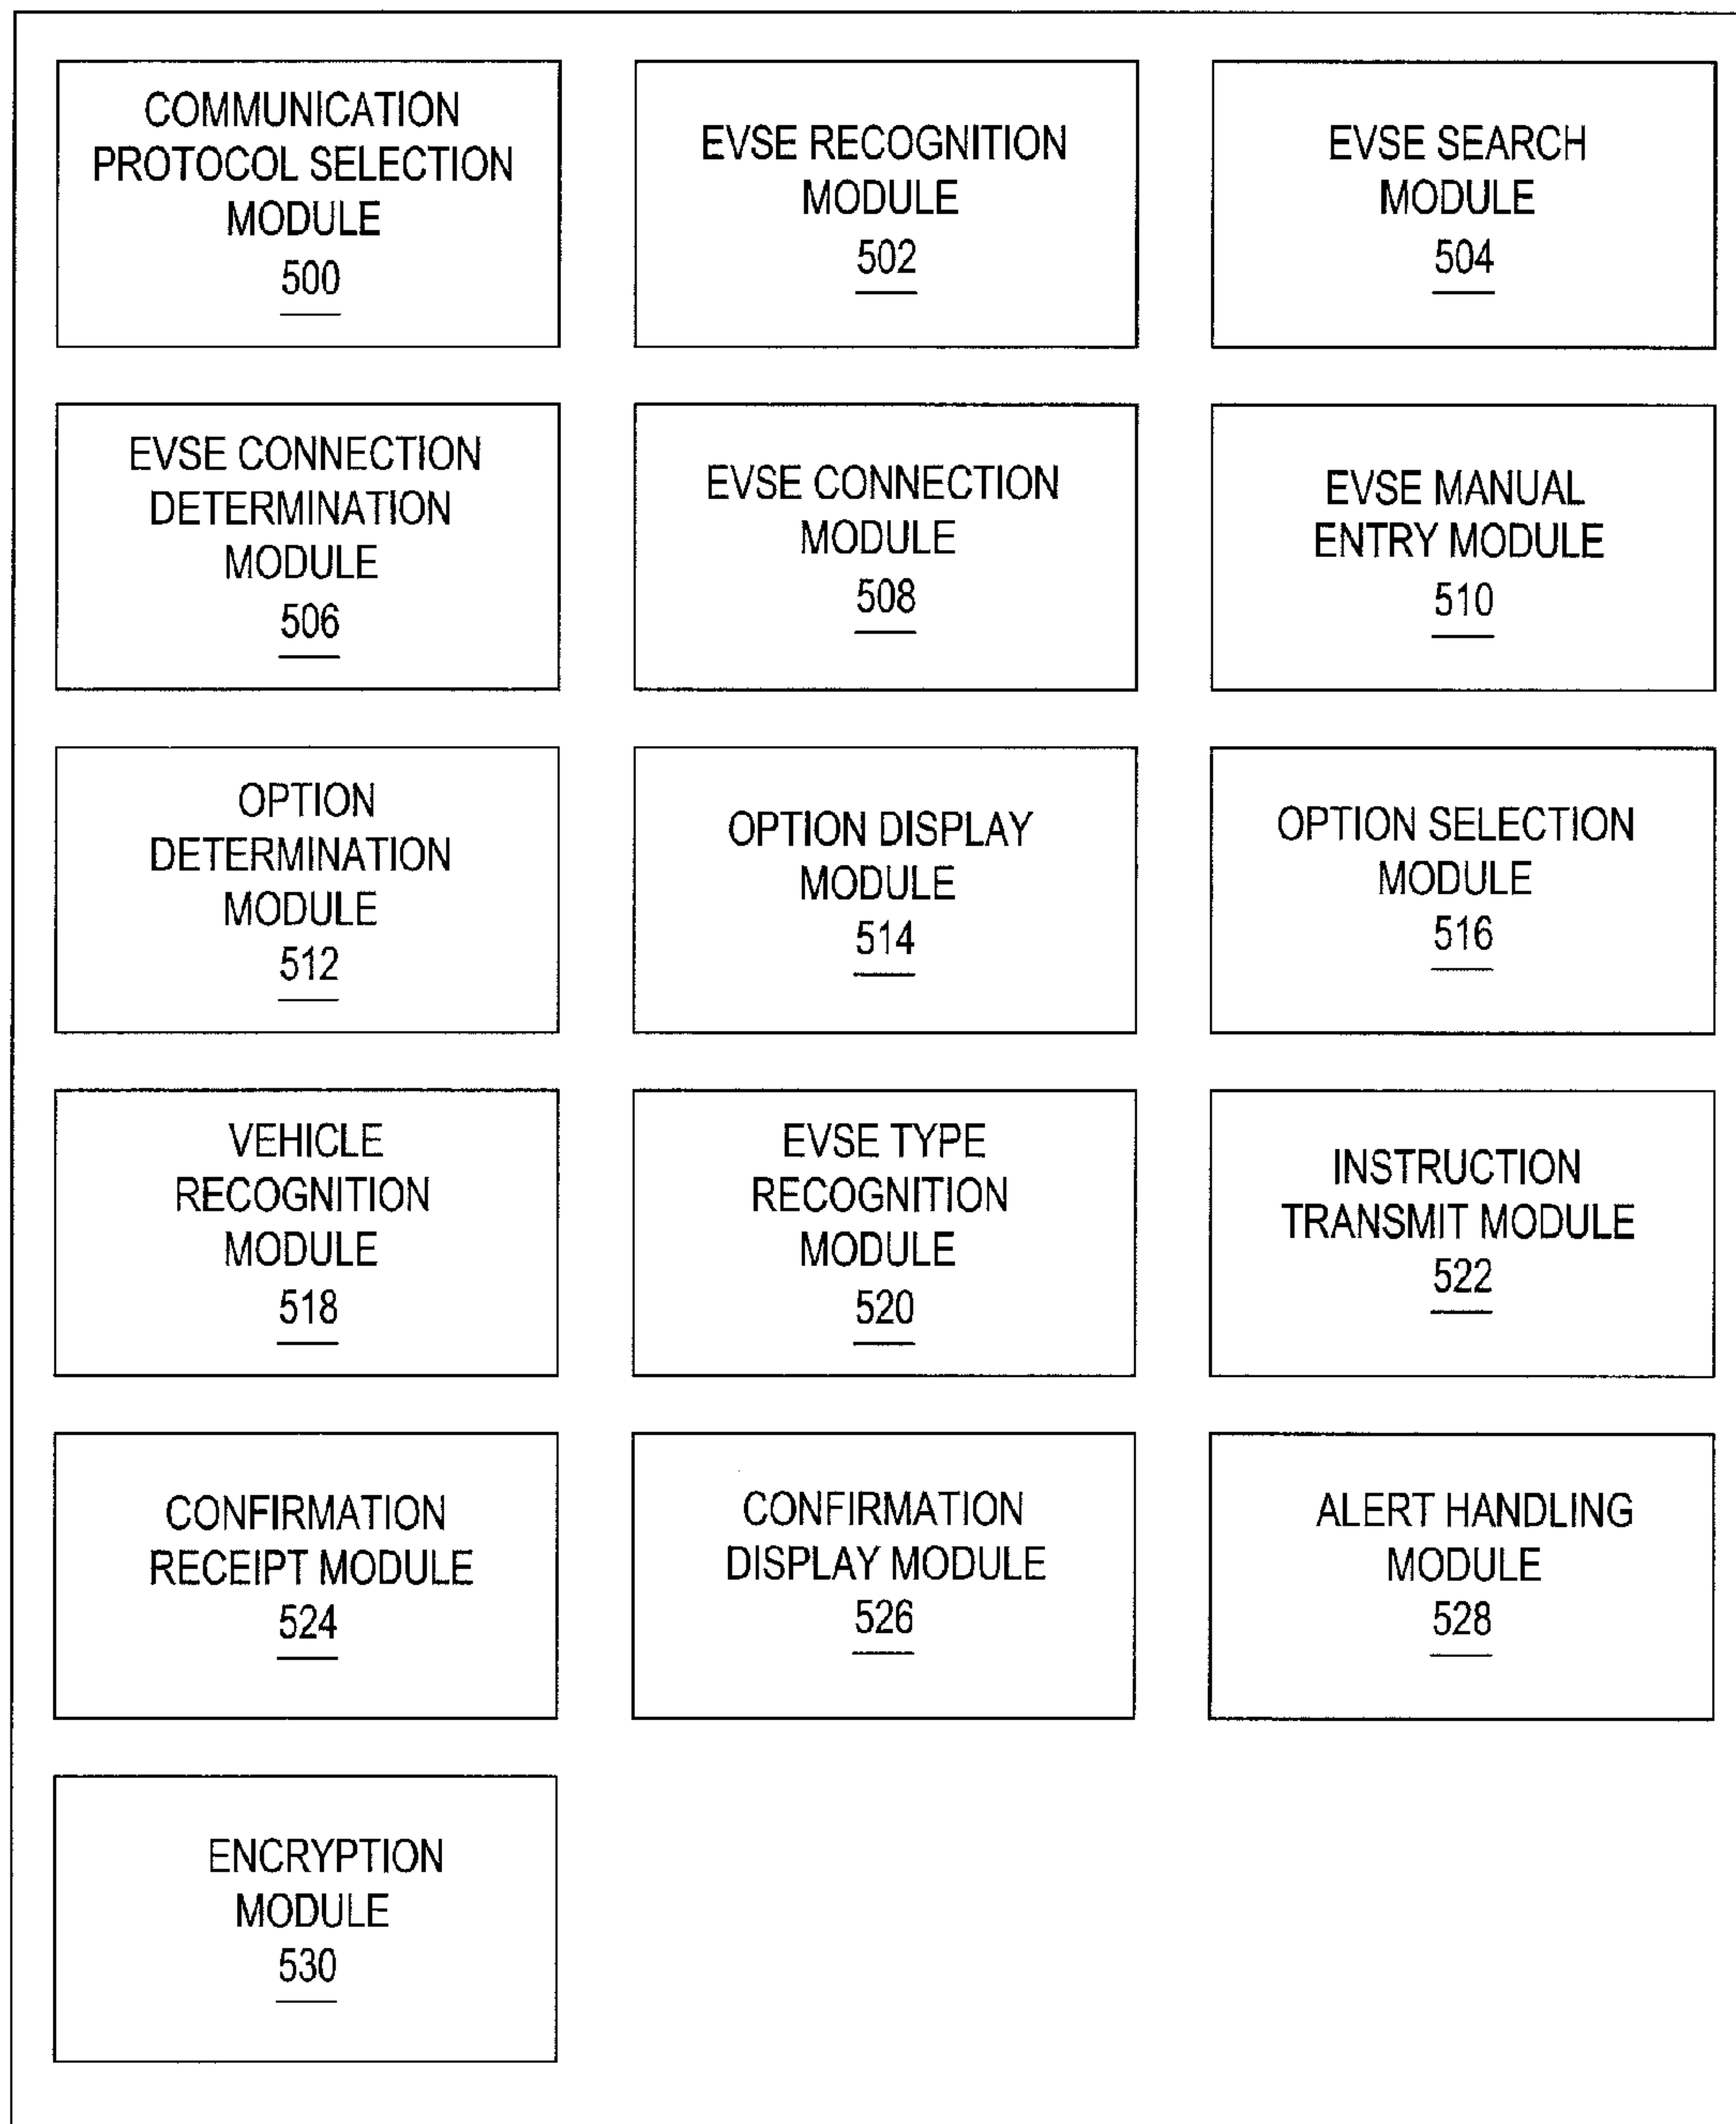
COMMUNICATION PROTOCOL SELECTION MODULE
500

EVSE RECOGNITION MODULE
502

EVSE SEARCH MODULE
504

EVSE CONNECTION DETERMINATION MODULE
506

EVSE CONNECTION MODULE
508

EVSE MANUAL ENTRY MODULE
510

OPTION DETERMINATION MODULE
512

OPTION DISPLAY MODULE
514

OPTION SELECTION MODULE
516

VEHICLE RECOGNITION MODULE
518

EVSE TYPE RECOGNITION MODULE
520

INSTRUCTION TRANSMIT MODULE
522

CONFIRMATION RECEIPT MODULE
524

CONFIRMATION DISPLAY MODULE
526

ALERT HANDLING MODULE
528

ENCRYPTION MODULE
530